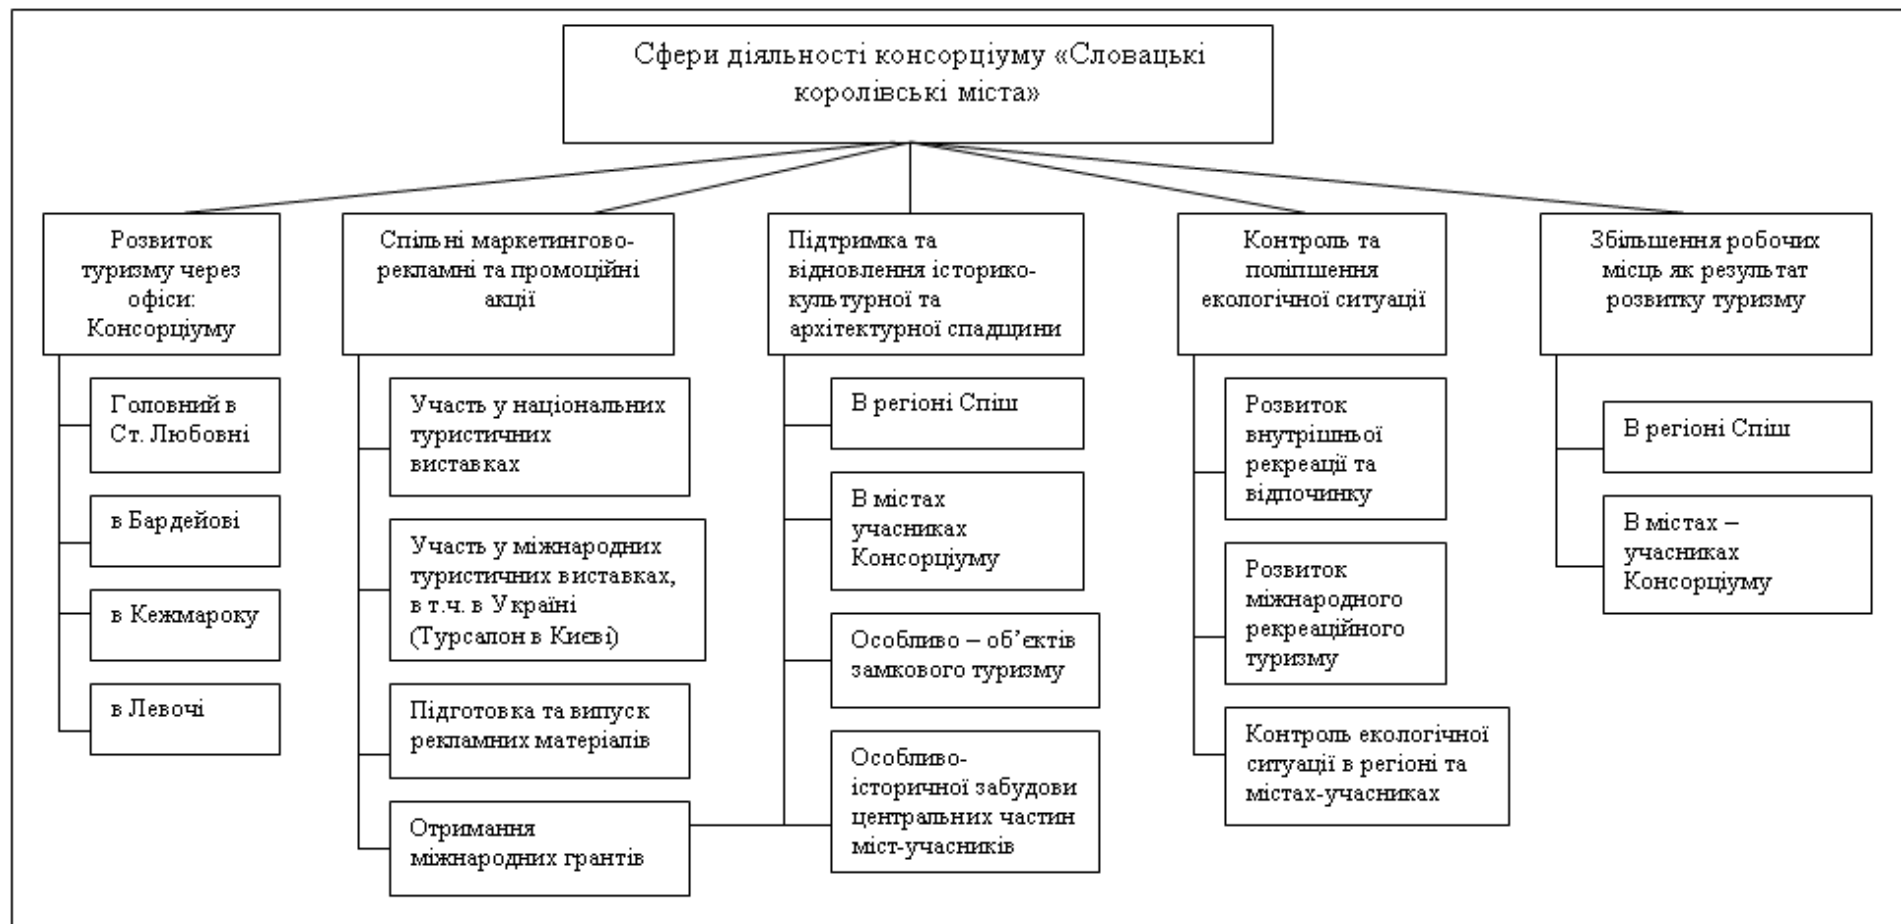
Сфери діяльності консорціуму «Словацькі королівські міста»

Розвиток туризму через офіси: Консорціуму

Головний в Ст. Любовні

в Бардейові

в Кежмароку

в Левочі

Спільні маркетингово-рекламні та промоційні акції

Участь у національних туристичних виставках

Участь у міжнародних туристичних виставках, в т.ч. в Україні (Турсалон в Києві)

Підготовка та випуск рекламних матеріалів

Отримання міжнародних грантів

Підтримка та відновлення історико-культурної та архітектурної спадщини

В регіоні Спіш

В містах учасниках Консорціуму

Особливо – об'єктів замкового туризму

Особливо-історичної забудови центральних частин міст-учасників

Контроль та поліпшення екологічної ситуації

Розвиток внутрішньої рекреації та відпочинку

Розвиток міжнародного рекреаційного туризму

Контроль екологічної ситуації в регіоні та містах-учасниках

Збільшення робочих місць як результат розвитку туризму

В регіоні Спіш

В містах – учасниках Консорціуму